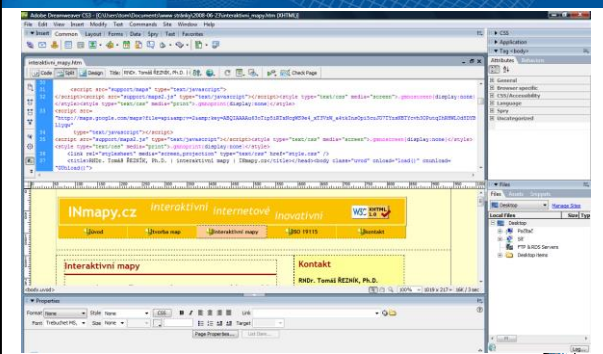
Adobe Dreamweaver CS3 - [C:\Users\tom\Documents\www stránky\2008-06-25\interaktivni_mapy.htm (XHTML)]

File Edit View Insert Modify Text Commands Site Window Help

Insert Common Layout Forms Data Spry Text Favorites

interaktivni_mapy.htm

Code Split Design Title: RNDr. Tomáš ŘEZNÍK, Ph.D. | Check Page

<script src="support/maps" type="text/javascript"></script>
</script><script src="support/maps2.js" type="text/javascript"></script><style type="text/css" media="screen">.gmnoscreen{display:none}
<style type="text/css" media="print">.gmnoprint{display:none}</style>
<script src=
"http://maps.google.com/maps?file=api&amp;v=2&amp;key=ABQIAAAA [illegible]
type="text/javascript"></script>
</script><script src="support/maps2.js" type="text/javascript"></script><style type="text/css" media="screen">.gmnoscreen{display:none}</style>
<style type="text/css" media="print">.gmnoprint{display:none}</style>
<link rel="stylesheet" media="screen,projection" type="text/css" href="style.css" />
<title>RNDr. Tomáš ŘEZNÍK, Ph.D. | interaktivní mapy | INmapy.cz</title></head><body class="uvod" onload="load()" onunload="GUnload()">

INmapy.cz interaktivní internetové inovativní

W3C XHTML 1.0

úvod | tvorba map | interaktivní mapy | ISO 19115 | kontakt

Interaktivní mapy

Kontakt

RNDr. Tomáš ŘEZNÍK, Ph.D.

<body.uvod> 100% 1019 x 217 16K / 3 sec

Properties

Format None Style None CSS B I Link
Font Trebuchet MS Size None Target
Page Properties... List Item...

CSS
Application
Tag <body>
Attributes Behaviors
General
Browser specific
CSS/Accessibility
Language
Spry
Uncategorized

Files Assets Snippets
Desktop Manage Sites
Local Files Size Typ
Desktop
PočítačC
Síť
FTP & RDS Servers
Desktop items